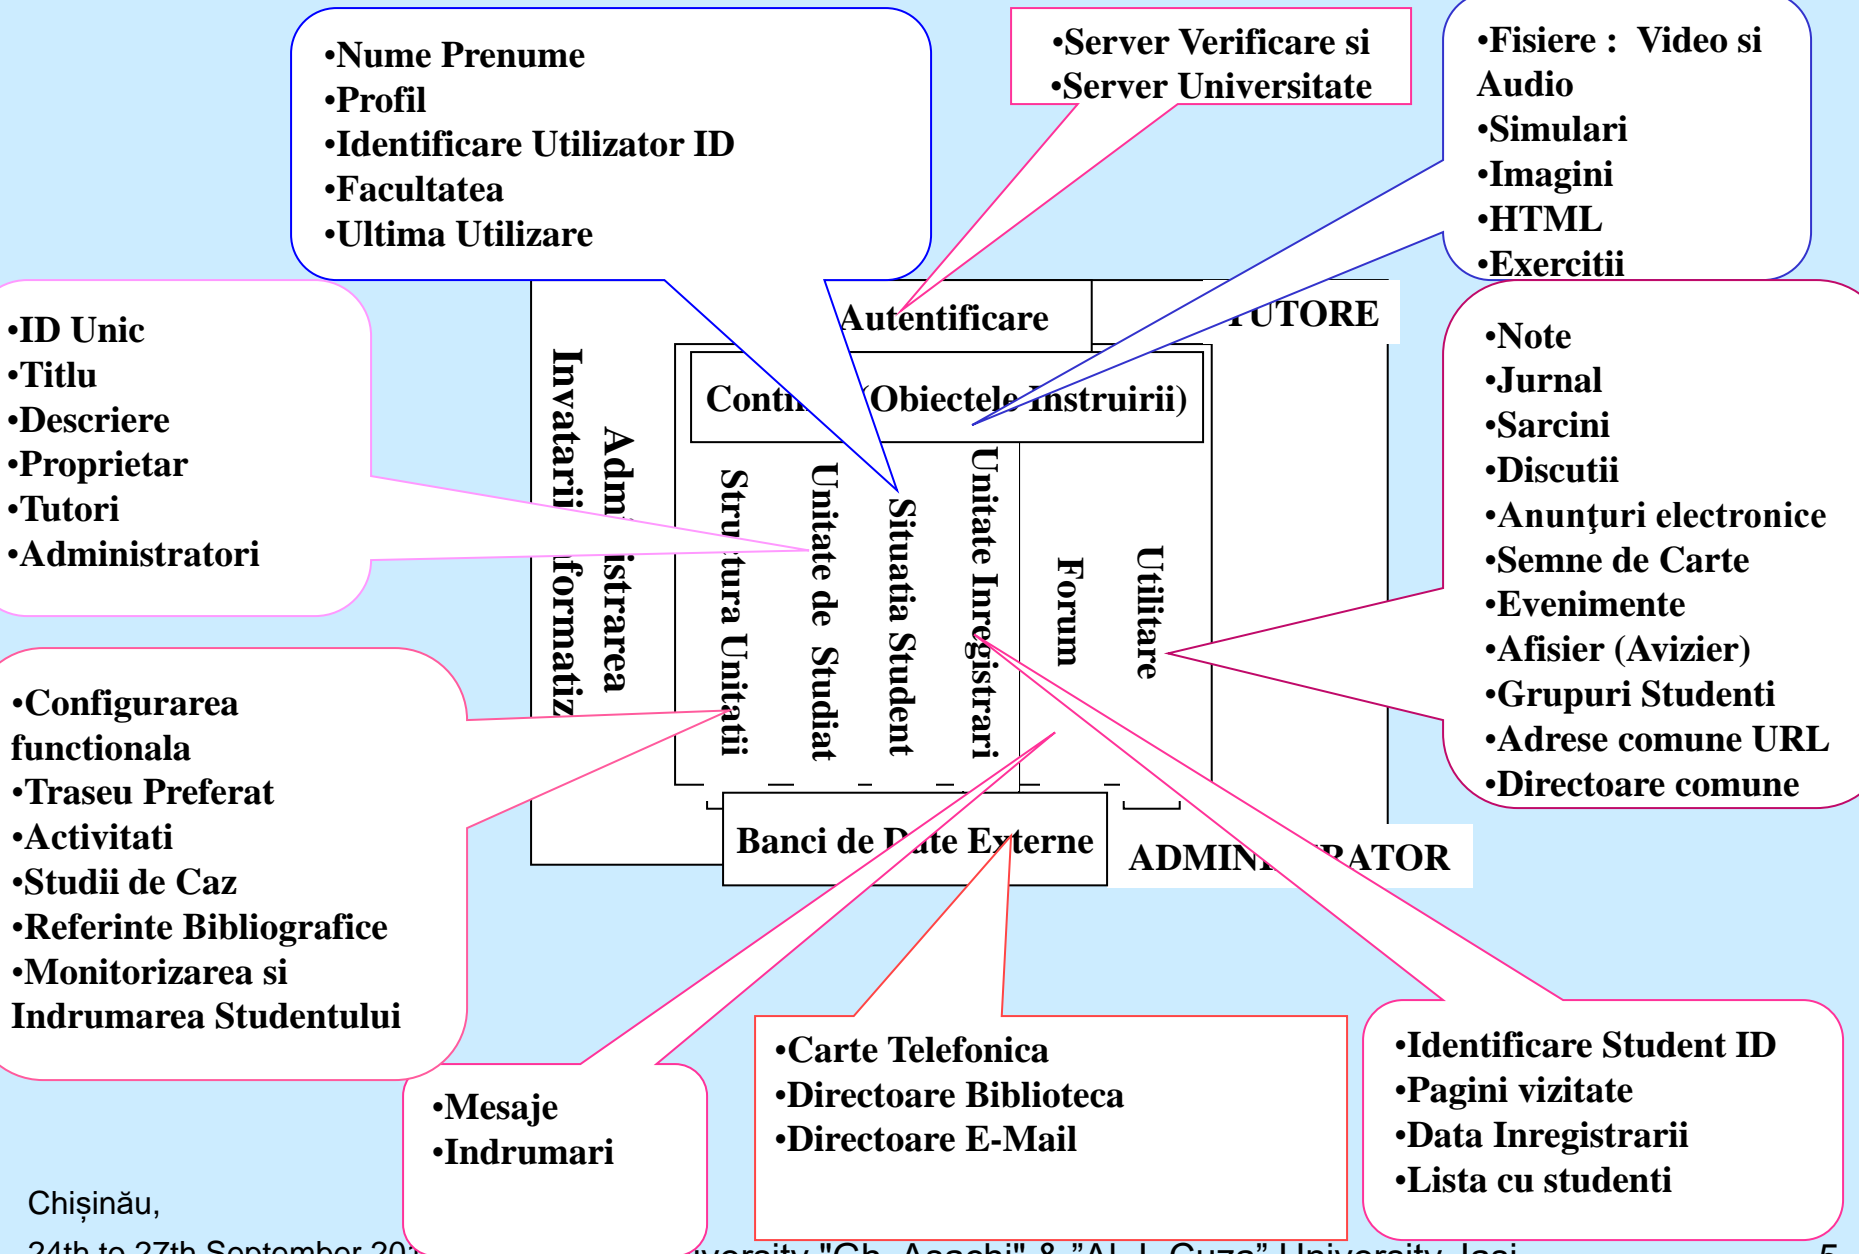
•Nume Prenume
•Profil
•Identificare Utilizator ID
•Facultatea
•Ultima Utilizare

•Server Verificare si
•Server Universitate

•Fisiere : Video si Audio
•Simulari
•Imagini
•HTML
•Exercitii

•ID Unic
•Titlu
•Descriere
•Proprietar
•Tutori
•Administratori

Autentificare

TUTORE

Conti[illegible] (Obiectele Instruirii)

Invatarii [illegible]formatiz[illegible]

Adm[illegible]istrarea

Stru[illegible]tura Unitatii

Unitate de Studiat

Situatia Student

Unitate Inregistrari

Forum

Utilitare

•Note
•Jurnal
•Sarcini
•Discutii
•Anunţuri electronice
•Semne de Carte
•Evenimente
•Afisier (Avizier)
•Grupuri Studenti
•Adrese comune URL
•Directoare comune

•Configurarea functionala
•Traseu Preferat
•Activitati
•Studii de Caz
•Referinte Bibliografice
•Monitorizarea si Indrumarea Studentului

Banci de D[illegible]te Externe

ADMIN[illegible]RATOR

•Mesaje
•Indrumari

•Carte Telefonica
•Directoare Biblioteca
•Directoare E-Mail

•Identificare Student ID
•Pagini vizitate
•Data Inregistrarii
•Lista cu studenti

Chișinău,
24th to 27th September 20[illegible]

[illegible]versity "Gh. Asachi" & "Al. I. Cuza" University, Iasi

5